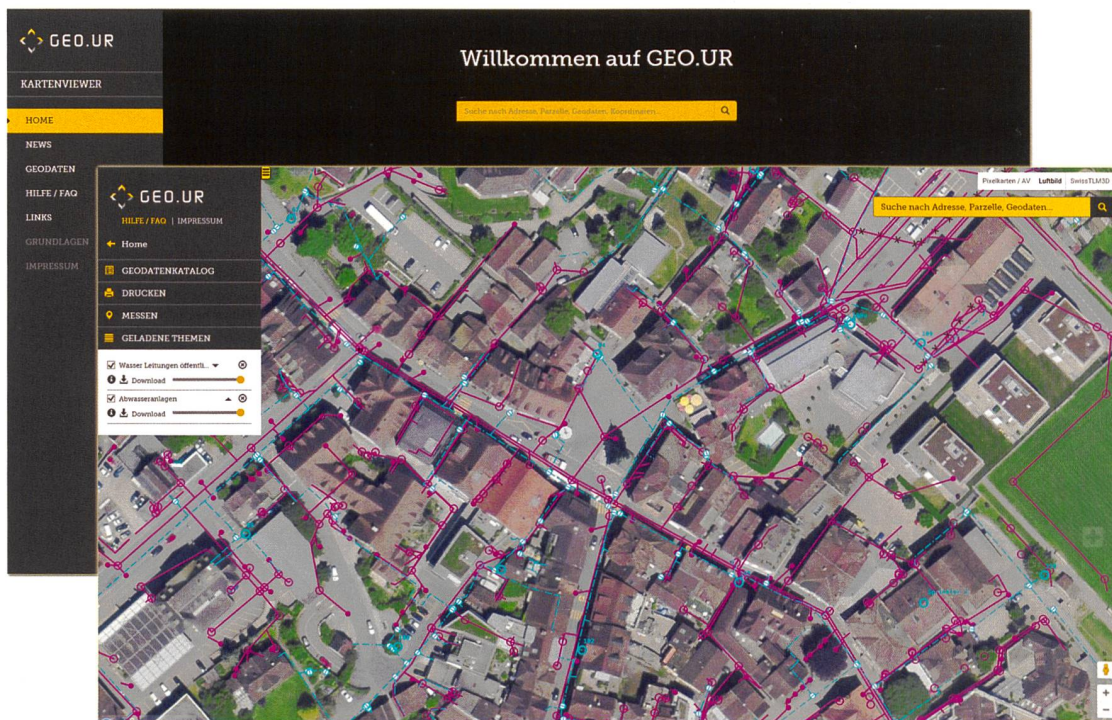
GEO.UR

KARTENVIEWER

HOME

NEWS

GEODATEN

HILFE / FAQ

LINKS

GRUNDLAGEN

IMPRESSUM

Willkommen auf GEO.UR

Suche nach Adresse, Parzelle, Geodaten, Koordinaten...

GEO.UR

HILFE / FAQ | IMPRESSUM

Home

GEODATENKATALOG

DRUCKEN

MESSEN

GELADENE THEMEN

Wasser Leitungen öffentli...

Download

Abwasseranlagen

Download

Pixelkarten / AV Luftbild SwissTLM3D

Suche nach Adresse, Parzelle, Geodaten...

+

−